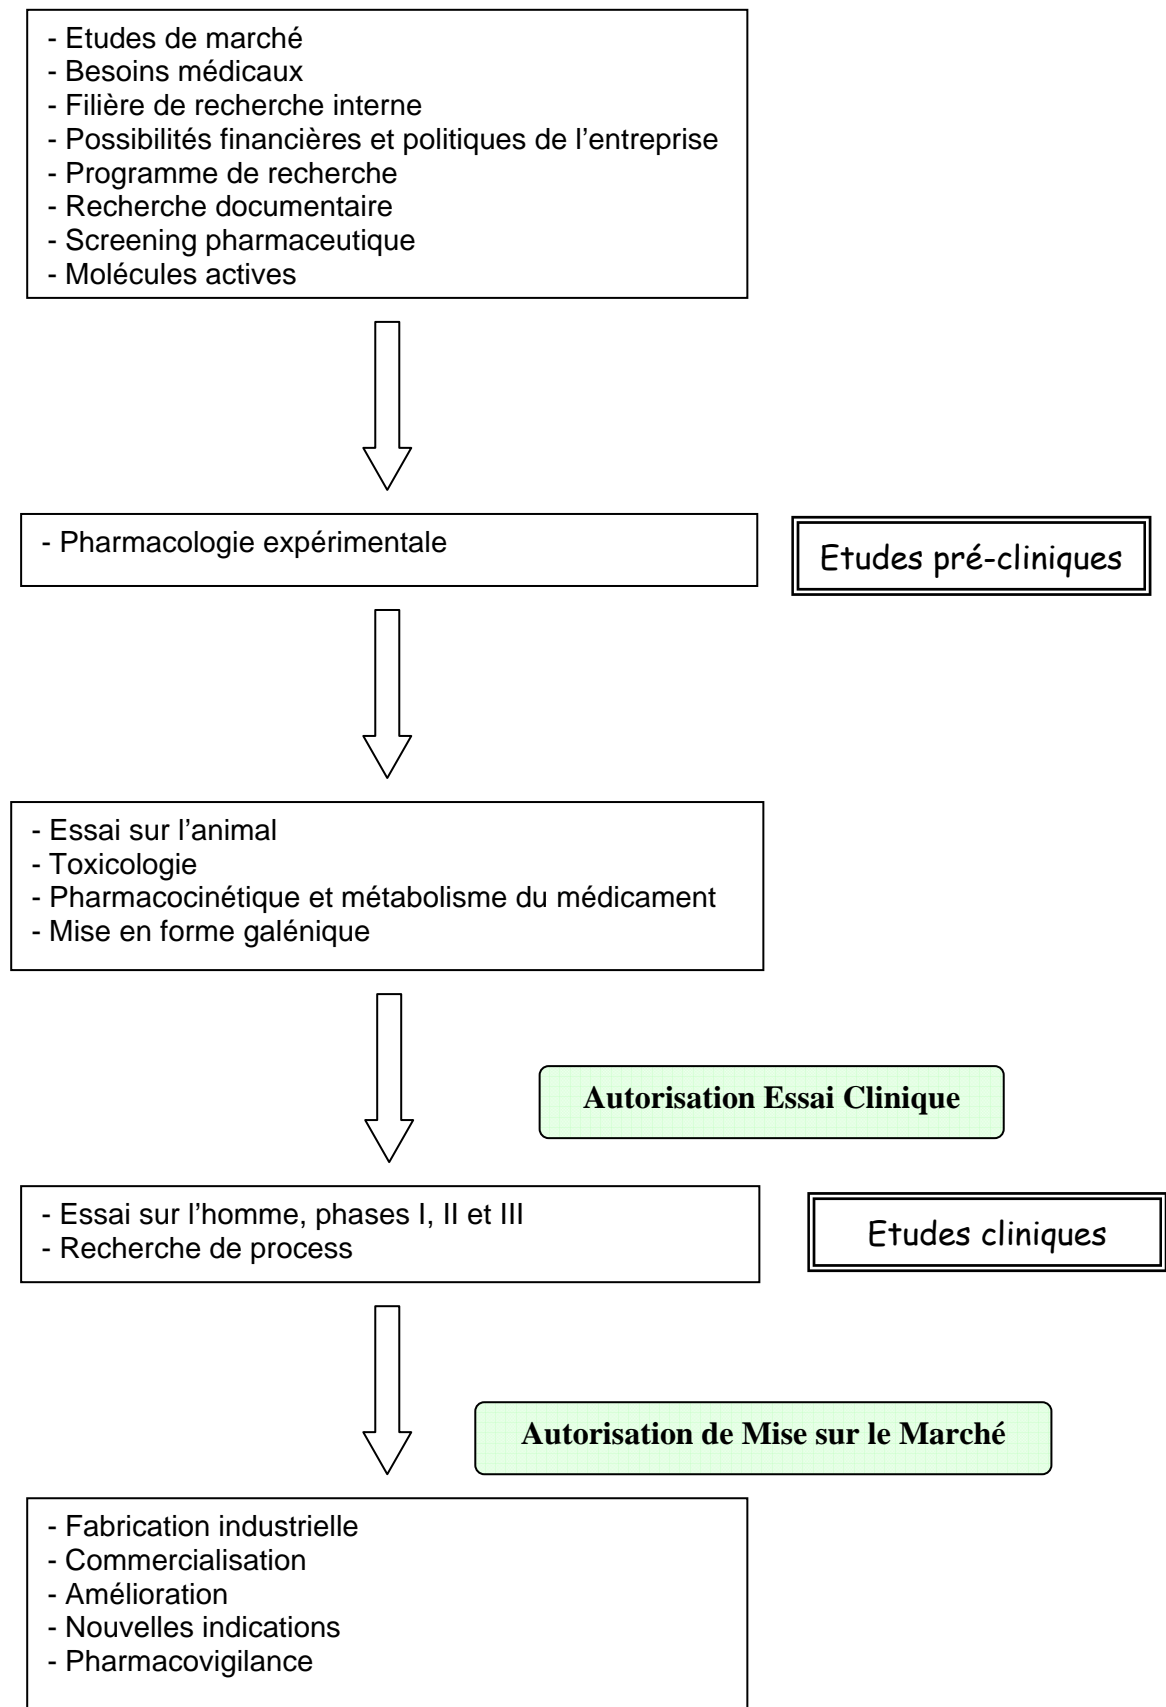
- Etudes de marché
- Besoins médicaux
- Filière de recherche interne
- Possibilités financières et politiques de l'entreprise
- Programme de recherche
- Recherche documentaire
- Screening pharmaceutique
- Molécules actives

- Pharmacologie expérimentale

Etudes pré-cliniques

- Essai sur l'animal
- Toxicologie
- Pharmacocinétique et métabolisme du médicament
- Mise en forme galénique

Autorisation Essai Clinique

- Essai sur l'homme, phases I, II et III
- Recherche de process

Etudes cliniques

Autorisation de Mise sur le Marché

- Fabrication industrielle
- Commercialisation
- Amélioration
- Nouvelles indications
- Pharmacovigilance